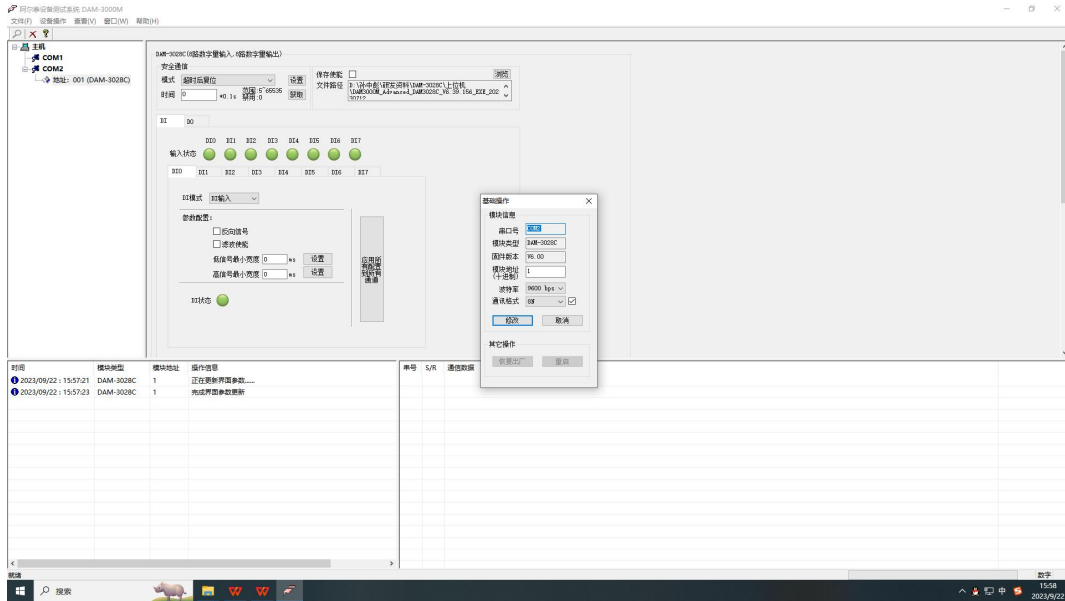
阿尔泰设备测试系统 DAM-3000M
文件(F) 设备操作 查看(V) 窗口(W) 帮助(H)

主机
COM1
COM2
地址: 001 (DAM-3028C)

DAM-3028C(8路数字量输入,8路数字量输出)
安全通信
模式 超时后复位
设置
时间 0 *0.1s 范围:5~65535 禁用:0
获取
保存使能
文件路径 D:\补申创\研发资料\DAM-3028C\上位机\DAM3000M_Advanced_DAM3028C_V6.39.156_EXE_20230712
浏览

DI DO
DI0 DI1 DI2 DI3 DI4 DI5 DI6 DI7
输入状态
DI0 DI1 DI2 DI3 DI4 DI5 DI6 DI7
DI模式 DI输入
参数配置:
反向信号
滤波使能
低信号最小宽度 0 ms 设置
高信号最小宽度 0 ms 设置
应用所有配置到所有通道
DI状态

基础操作
模块信息
串口号 COM2
模块类型 DAM-3028C
固件版本 V6.00
模块地址(十进制) 1
波特率 9600 bps
通讯格式 8N
修改 取消
其它操作
恢复出厂 重启

| 时间 | 模块类型 | 模块地址 | 操作信息 |
|---|---|---|---|
| 2023/09/22 : 15:57:21 | DAM-3028C | 1 | 正在更新界面参数...... |
| 2023/09/22 : 15:57:23 | DAM-3028C | 1 | 完成界面参数更新 |

| 串号 | S/R | 通信数据 |
|---|---|---|

就绪
数字
搜索
15:58
2023/9/22